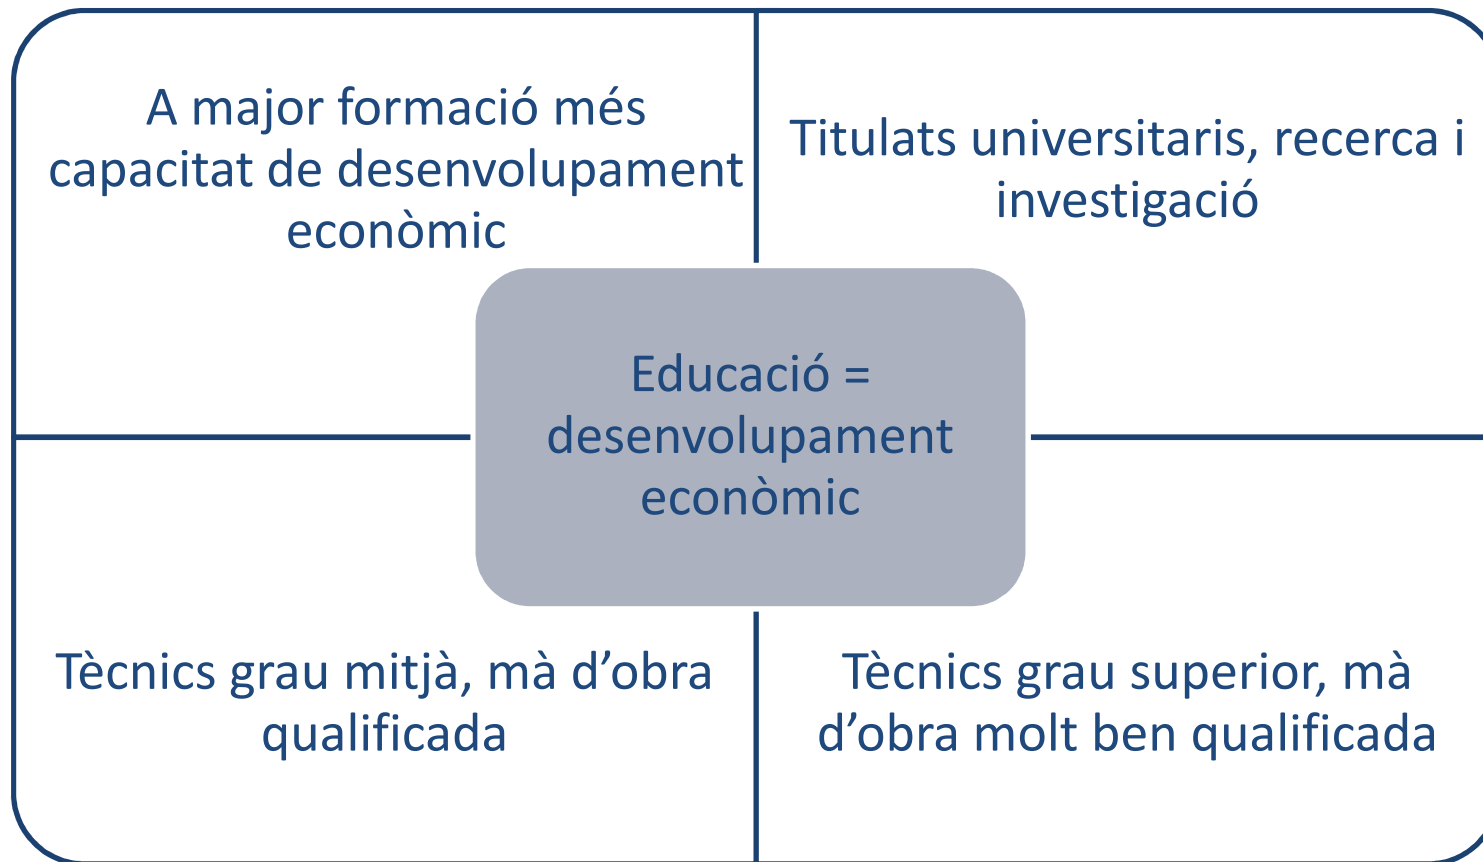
A major formació més capacitat de desenvolupament econòmic

Titulats universitaris, recerca i investigació

Educació = desenvolupament econòmic

Tècnics grau mitjà, mà d’obra qualificada

Tècnics grau superior, mà d’obra molt ben qualificada